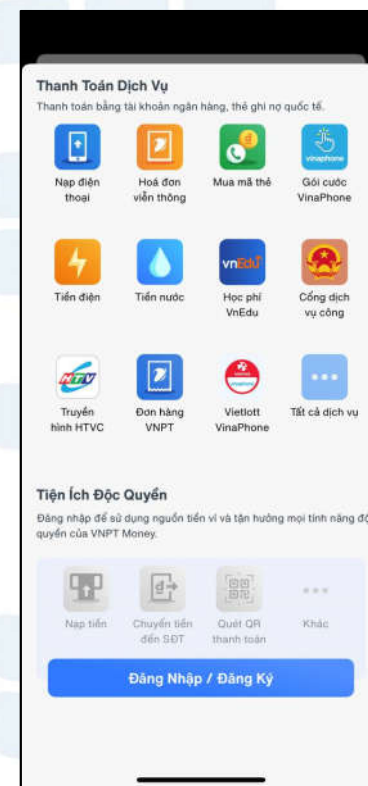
Thanh Toán Dịch Vụ

Thanh toán bằng tài khoản ngân hàng, thẻ ghi nợ quốc tế.

Nạp điện thoại

Hoá đơn viễn thông

Mua mã thẻ

vinaphone

Gói cước VinaPhone

Tiền điện

Tiền nước

vnEdu

Học phí VnEdu

Cổng dịch vụ công

HTV

Truyền hình HTVC

Đơn hàng VNPT

Vietlott VinaPhone

Tất cả dịch vụ

Tiện Ích Độc Quyền

Đăng nhập để sử dụng nguồn tiền ví và tận hưởng mọi tính năng độc quyền của VNPT Money.

Nạp tiền

Chuyển tiền đến SĐT

Quét QR thanh toán

Khác

Đăng Nhập / Đăng Ký